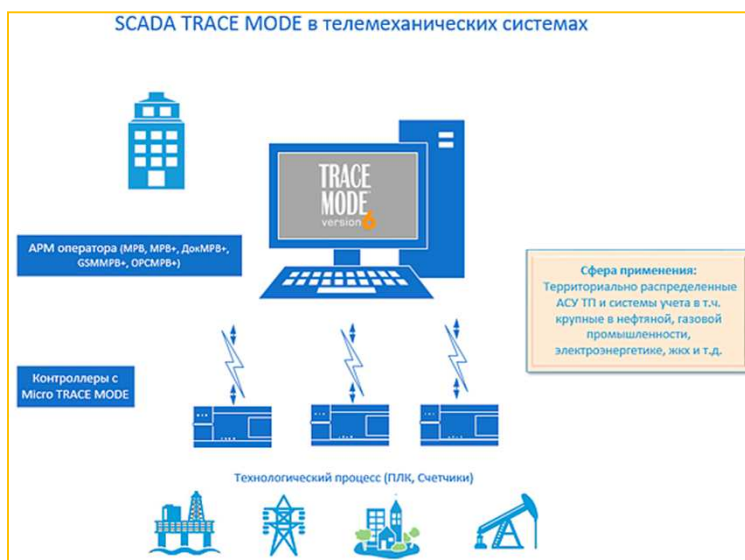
SCADA TRACE MODE в телемеханических системах

TRACE MODE version 6

АРМ оператора (MPB, MPB+, ДокМРВ+, GSMMPB+, OPCMPB+)

Сфера применения:
Территориально распределенные АСУ ТП и системы учета в т.ч. крупные в нефтяной, газовой промышленности, электроэнергетике, жкх и т.д.

Контроллеры с Micro TRACE MODE

Технологический процесс (ПЛК, Счетчики)